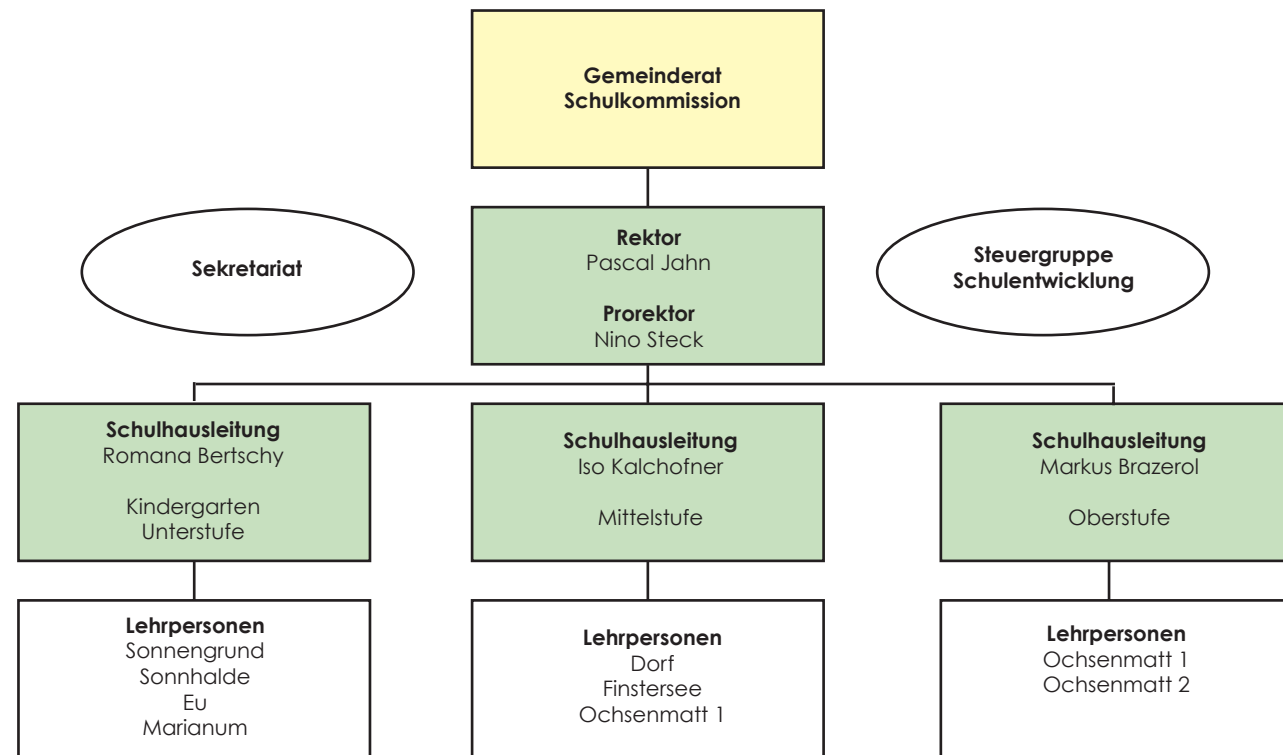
Gemeinderat
Schulkommission

Sekretariat

Rektor
Pascal Jahn

Prorektor
Nino Steck

Steuergruppe
Schulentwicklung

Schulhausleitung
Romana Bertschy

Kindergarten
Unterstufe

Schulhausleitung
Iso Kalchofner

Mittelstufe

Schulhausleitung
Markus Brazerol

Oberstufe

Lehrpersonen
Sonnengrund
Sonnhalde
Eu
Marianum

Lehrpersonen
Dorf
Finstersee
Ochsenmatt 1

Lehrpersonen
Ochsenmatt 1
Ochsenmatt 2